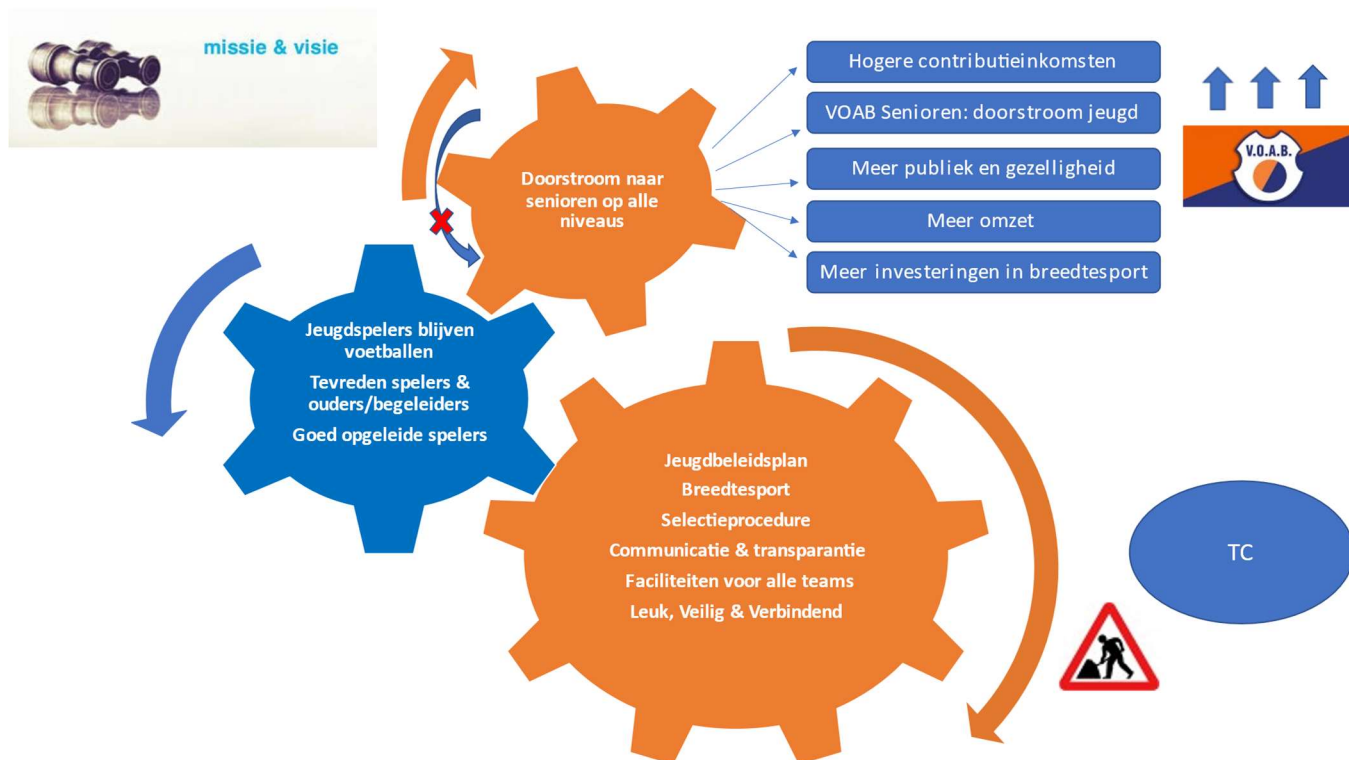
missie & visie

Doorstroom naar senioren op alle niveaus

Hogere contributieinkomsten

VOAB Senioren: doorstroom jeugd

Meer publiek en gezelligheid

Meer omzet

Meer investeringen in breedtesport

V.O.A.B.

Jeugdspelers blijven voetballen

Tevreden spelers & ouders/begeleiders

Goed opgeleide spelers

Jeugdbeleidsplan

Breedtesport

Selectieprocedure

Communicatie & transparantie

Faciliteiten voor alle teams

Leuk, Veilig & Verbindend

TC